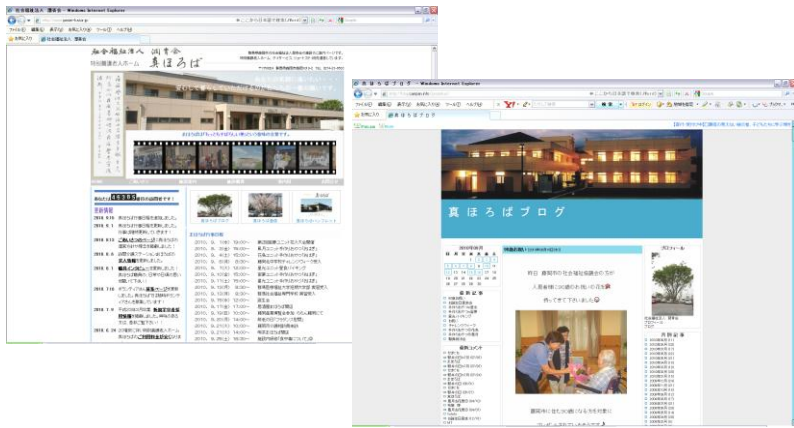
社会福祉法人 潤青会 - Windows Internet Explorer

ファイル(F) 編集(E) 表示(V) お気に入り(A) ツール(T) ヘルプ(H)

お気に入り

社会福祉法人 潤青会

特別養護老人ホーム 真ほろば

あなたは 4 6 3 8 5 番目の訪問者です。

更新情報

2010. 6. 18

2010. 6. 1

2010. 5. 10

2010. 5. 6

2010. 4. 2

2010. 3. 18

2010. 1. 6

2010. 1. 1

2009. 12. 28

真ほろばブログ

真ほろば行事日程

真ほろばブログ - Windows Internet Explorer

ファイル(F) 編集(E) 表示(V) お気に入り(A) ツール(T) ヘルプ(H)

お気に入り

真ほろばブログ

真ほろばブログ

プロフィール

最新記事

最近のコメント

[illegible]